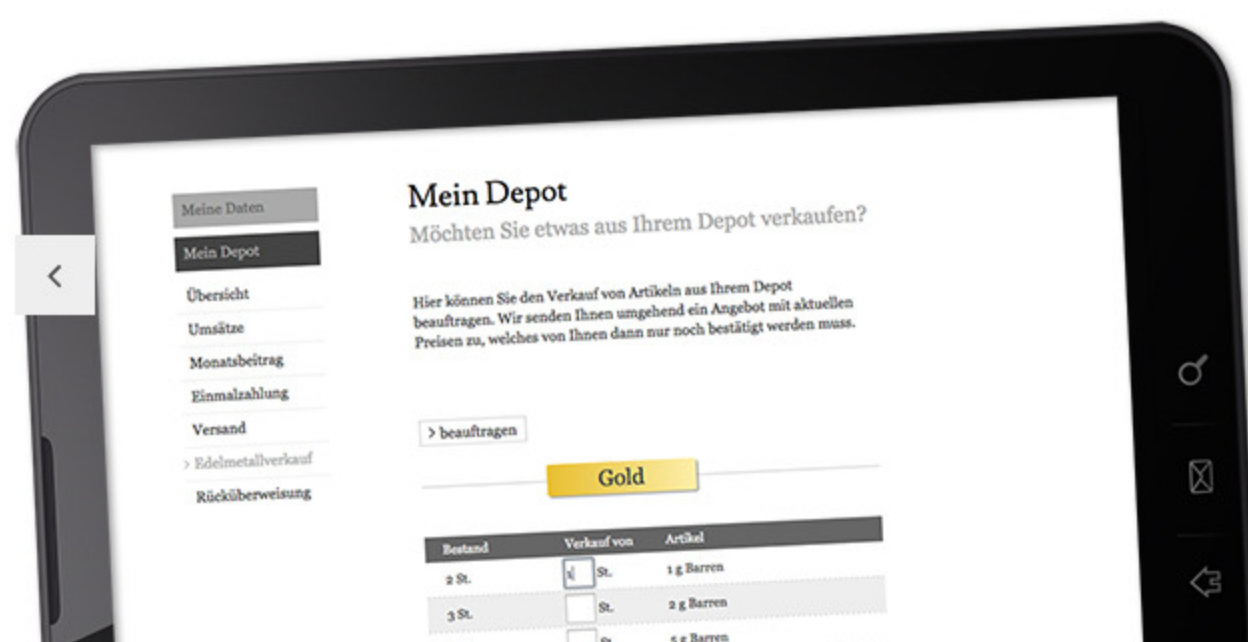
Meine Daten

Mein Depot

Übersicht

Umsätze

Monatsbeitrag

Einmalzahlung

Versand

> Edelmetallverkauf

Rücküberweisung

Mein Depot

Möchten Sie etwas aus Ihrem Depot verkaufen?

Hier können Sie den Verkauf von Artikeln aus Ihrem Depot beauftragen. Wir senden Ihnen umgehend ein Angebot mit aktuellen Preisen zu, welches von Ihnen dann nur noch bestätigt werden muss.

> beauftragen

Gold

| Bestand | Verkauf von | Artikel |
|---|---|---|
| 2 St. | 1 St. | 1 g Barren |
| 3 St. | St. | 2 g Barren |
| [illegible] | St. | 5 g Barren |